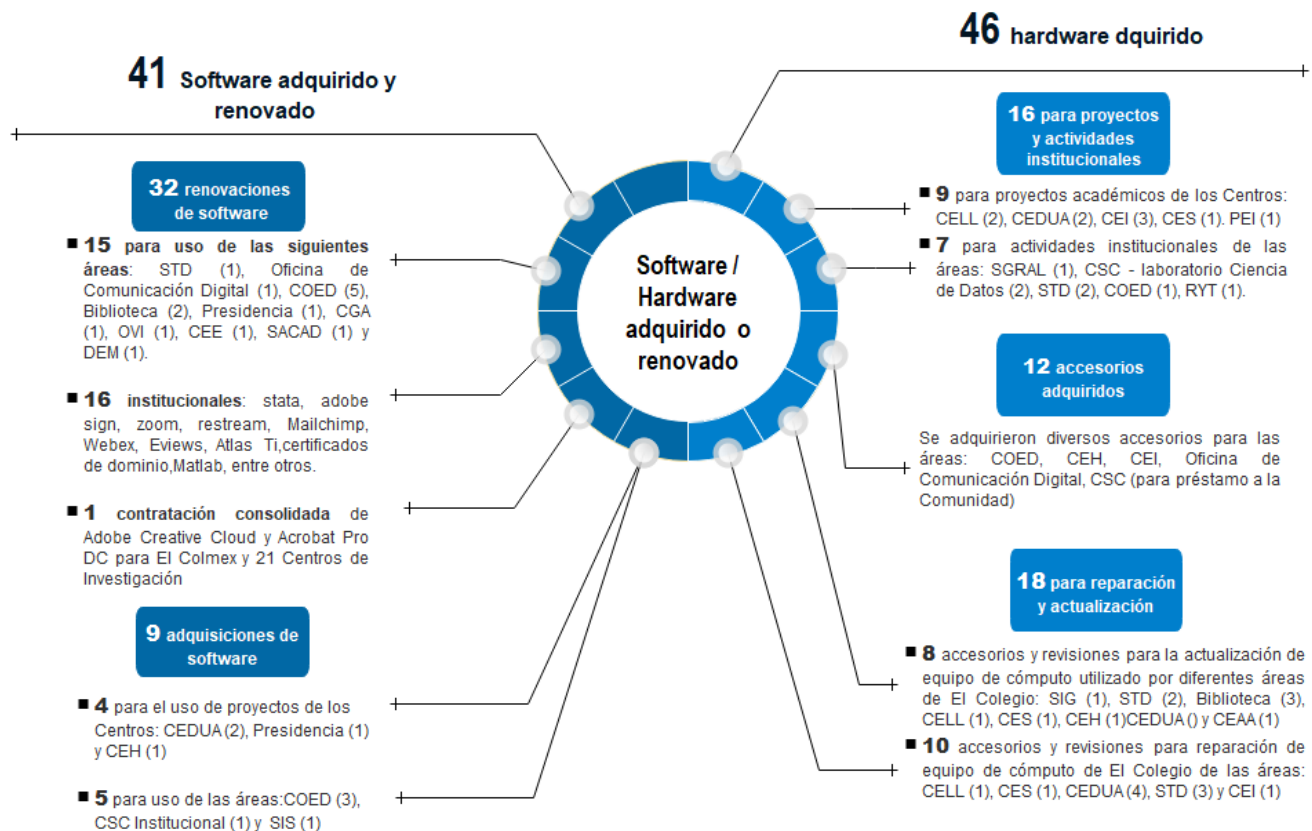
41 Software adquirido y renovado

46 hardware dquirido

Software / Hardware adquirido o renovado

32 renovaciones de software

■ 15 para uso de las siguientes áreas: STD (1), Oficina de Comunicación Digital (1), COED (5), Biblioteca (2), Presidencia (1), CGA (1), OVI (1), CEE (1), SACAD (1) y DEM (1).

■ 16 institucionales: stata, adobe sign, zoom, restream, Mailchimp, Webex, Eviews, Atlas Ti,certificados de dominio,Matlab, entre otros.

■ 1 contratación consolidada de Adobe Creative Cloud y Acrobat Pro DC para El Colmex y 21 Centros de Investigación

9 adquisiciones de software

■ 4 para el uso de proyectos de los Centros: CEDUA (2), Presidencia (1) y CEH (1)

■ 5 para uso de las áreas:COED (3), CSC Institucional (1) y SIS (1)

16 para proyectos y actividades institucionales

■ 9 para proyectos académicos de los Centros: CELL (2), CEDUA (2), CEI (3), CES (1). PEI (1)

■ 7 para actividades institucionales de las áreas: SGRAL (1), CSC - laboratorio Ciencia de Datos (2), STD (2), COED (1), RYT (1).

12 accesorios adquiridos

Se adquirieron diversos accesorios para las áreas: COED, CEH, CEI, Oficina de Comunicación Digital, CSC (para préstamo a la Comunidad)

18 para reparación y actualización

■ 8 accesorios y revisiones para la actualización de equipo de cómputo utilizado por diferentes áreas de El Colegio: SIG (1), STD (2), Biblioteca (3), CELL (1), CES (1), CEH (1)CEDUA () y CEAA (1)

■ 10 accesorios y revisiones para reparación de equipo de cómputo de El Colegio de las áreas: CELL (1), CES (1), CEDUA (4), STD (3) y CEI (1)